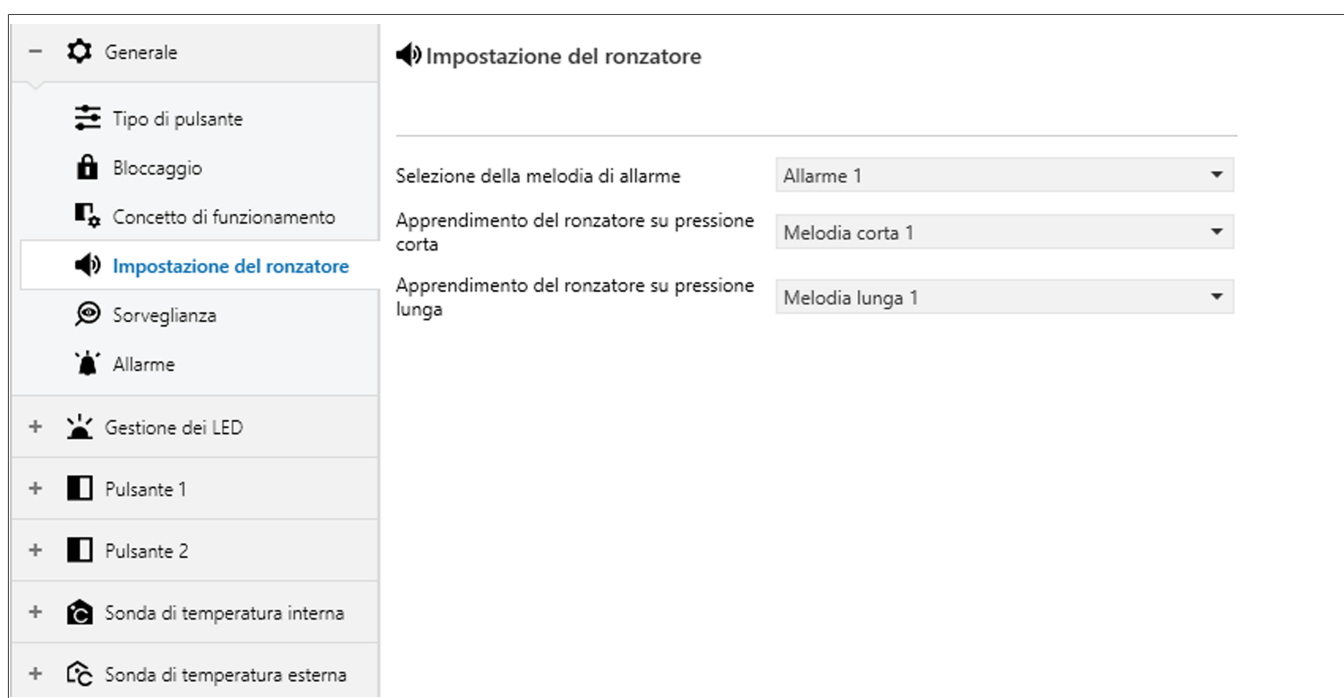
– Generale

Tipo di pulsante

Bloccaggio

Concetto di funzionamento

Impostazione del ronzatore

Sorveglianza

Allarme

+ Gestione dei LED

+ Pulsante 1

+ Pulsante 2

+ Sonda di temperatura interna

+ Sonda di temperatura esterna

Impostazione del ronzatore

| | |
|---|---|
| Selezione della melodia di allarme | Allarme 1 |
| Apprendimento del ronzatore su pressione corta | Melodia corta 1 |
| Apprendimento del ronzatore su pressione lunga | Melodia lunga 1 |